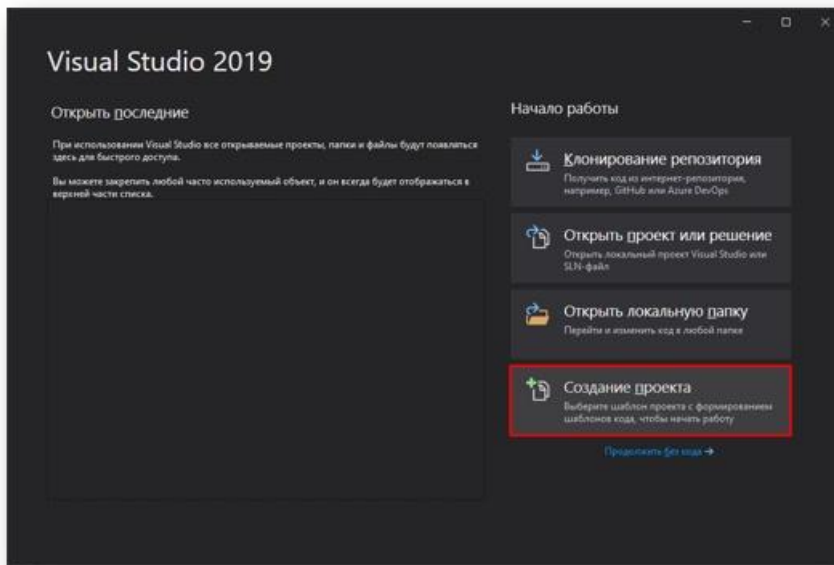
Visual Studio 2019

Открыть последние

При использовании Visual Studio все открываемые проекты, папки и файлы будут появляться здесь для быстрого доступа.

Вы можете закрепить любой часто используемый объект, и он всегда будет отображаться в верхней части списка.

Начало работы

Клонирование репозитория
Получить код из интернет-репозитория, например, GitHub или Azure DevOps

Открыть проект или решение
Открыть локальный проект Visual Studio или SLN-файл

Открыть локальную папку
Перейти и изменить код в любой папке

Создание проекта
Выберите шаблон проекта с формированием шаблонов кода, чтобы начать работу

Продолжить без кода →